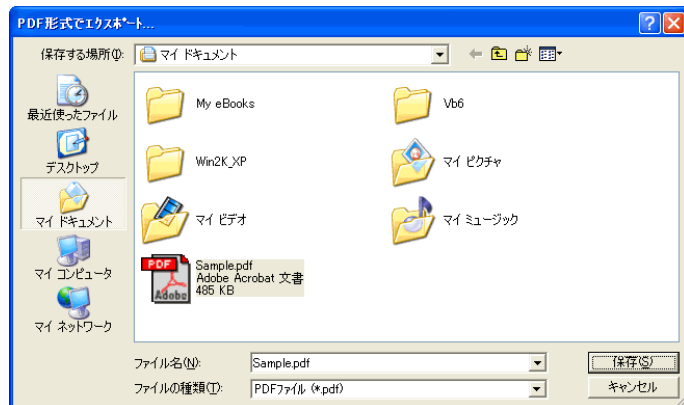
PDF形式でエクスポート...

保存する場所(I): マイ ドキュメント

最近使ったファイル
デスクトップ
マイ ドキュメント
マイ コンピュータ
マイ ネットワーク

My eBooks
Vb6
Win2K_XP
マイ ピクチャ
マイ ビデオ
マイ ミュージック
PDF
Adobe
Sample.pdf
Adobe Acrobat 文書
485 KB

ファイル名(N): Sample.pdf
ファイルの種類(T): PDFファイル (*.pdf)

保存(S)
キャンセル